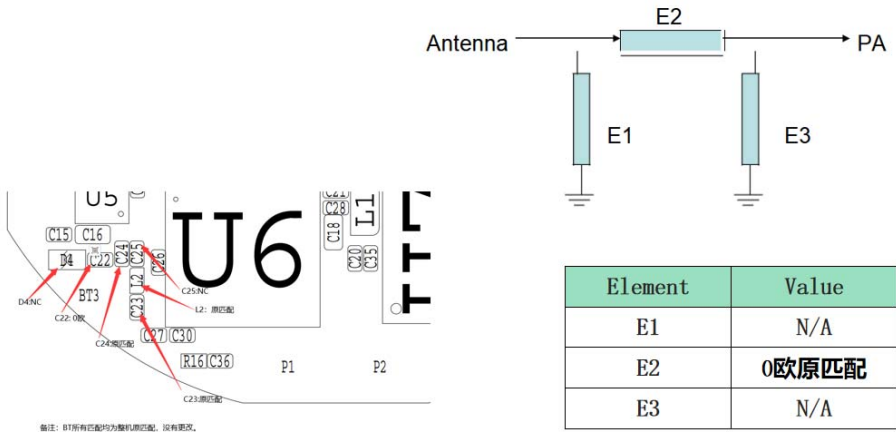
Antenna E2 PA

E1 E3

U5 C21 C28 L1 C15 C16 C18 U6 D4 C22 C24 C25 C26 C20 C35 BT3 L2 C23 C27 C30 R16 C36 P1 P2

D4:NC
C22: 0欧
C25:NC
L2：原匹配
C24:原匹配
C23:原匹配

备注：BT所有匹配均为整机原匹配，没有更改。

| Element | Value |
|---|---|
| E1 | N/A |
| E2 | 0欧原匹配 |
| E3 | N/A |